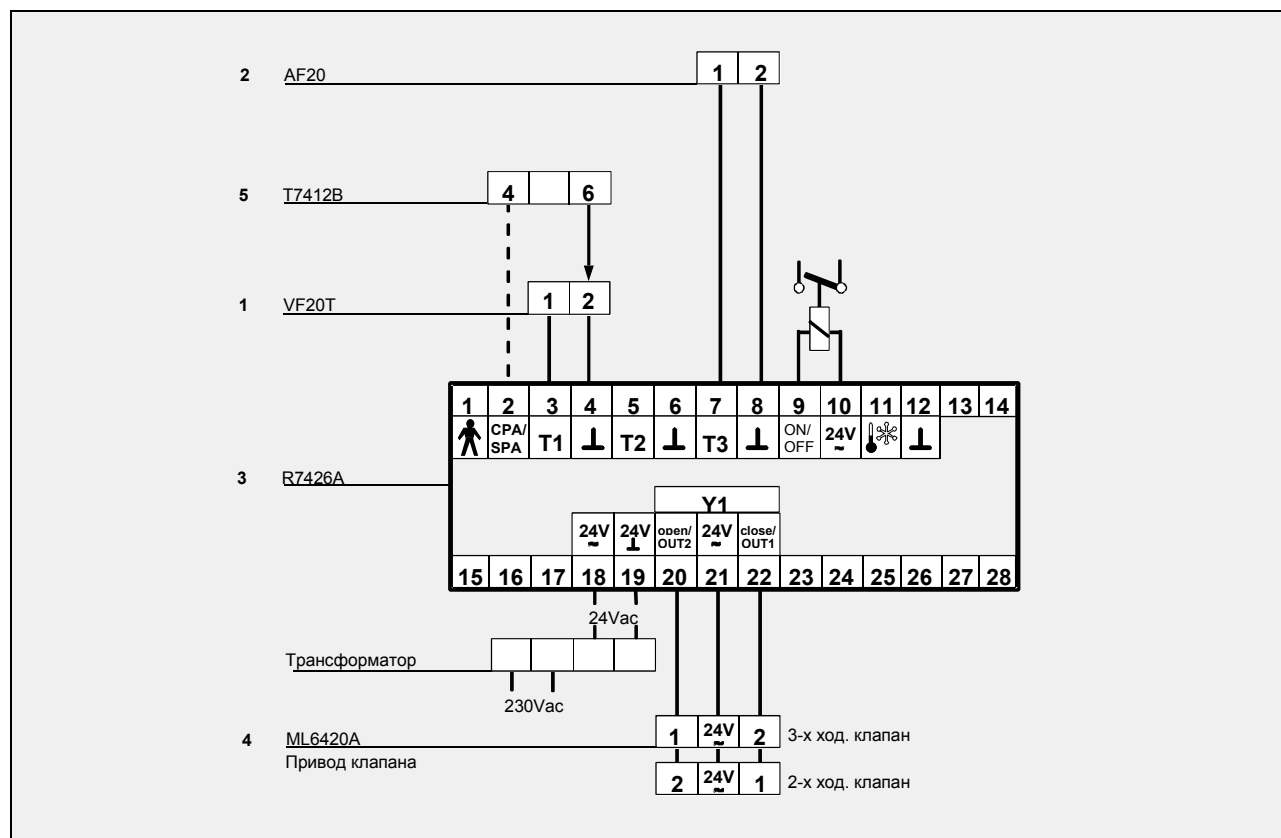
2 AF20

1 2

5 T7412B

4 6

1 VF20T

1 2

3 R7426A

| 1 | 2 | 3 | 4 | 5 | 6 | 7 | 8 | 9 | 10 | 11 | 12 | 13 | 14 |
|---|---|---|---|---|---|---|---|---|---|---|---|---|---|
|  | CPA/ SPA | T1 | ⊥ | T2 | ⊥ | T3 | ⊥ | ON/ OFF | 24V ~ |  | ⊥ |  |  |

Y1

| 15 | 16 | 17 | 18 | 19 | 20 | 21 | 22 | 23 | 24 | 25 | 26 | 27 | 28 |
|---|---|---|---|---|---|---|---|---|---|---|---|---|---|
|  |  |  | 24V ~ | 24V ⊥ | open/ OUT2 | 24V ~ | close/ OUT1 |  |  |  |  |  |  |

24Vac

Трансформатор

230Vac

4 ML6420A
Привод клапана

1 24V ~ 2 3-х ход. клапан

2 24V ~ 1 2-х ход. клапан